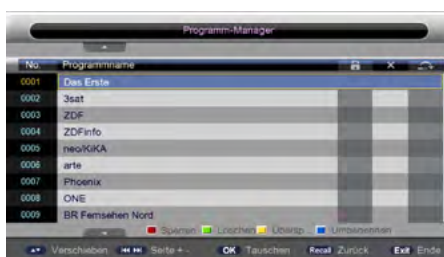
Programm-Manager

| No. | Programmname |
|---|---|
| 0001 | Das Erste |
| 0002 | 3sat |
| 0003 | ZDF |
| 0004 | ZDFinfo |
| 0005 | neo/KiKA |
| 0006 | arte |
| 0007 | Phoenix |
| 0008 | ONE |
| 0009 | BR Fernsehen Nord |

Sperren Löschen Überspr. Umbenennen

Verschieben Seite +/- OK Tauschen Recall Zurück Exit Ende